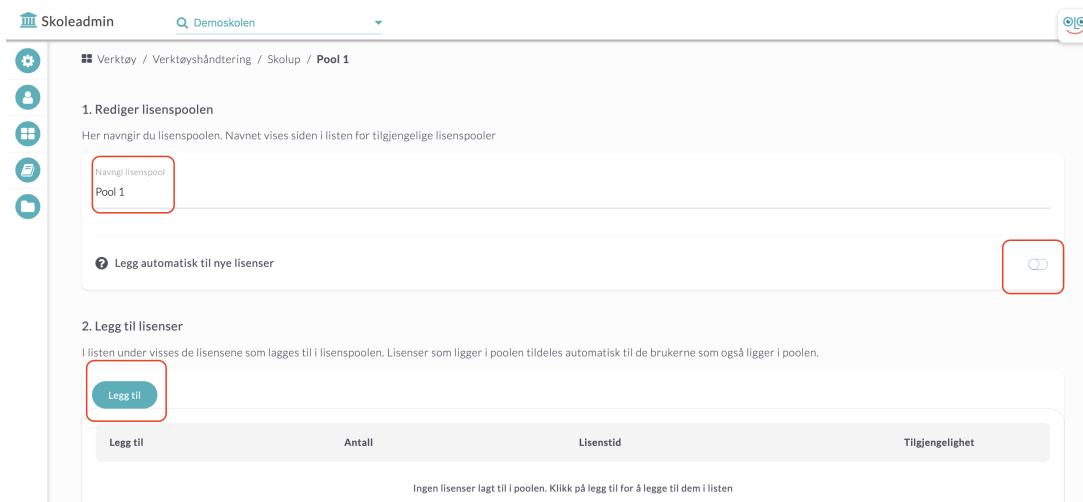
Skoleadmin

Demoskolen

Verktøy / Verktøyshåndtering / Skolup / Pool 1

1. Rediger lisenspoolen

Her navngir du lisenspoolen. Navnet vises siden i listen for tilgjengelige lisenspooler

Navngi lisenspool
Pool 1

Legg automatisk til nye lisenser

2. Legg til lisenser

I listen under visses de lisensene som lagges til i lisenspoolen. Lisenser som ligger i poolen tildeles automatisk til de brukerne som også ligger i poolen.

Legg til

| Legg til | Antall | Lisenstid | Tilgjengelighet |
|---|---|---|---|

Ingen lisenser lagt til i poolen. Klikk på legg til for å legge til dem i listen